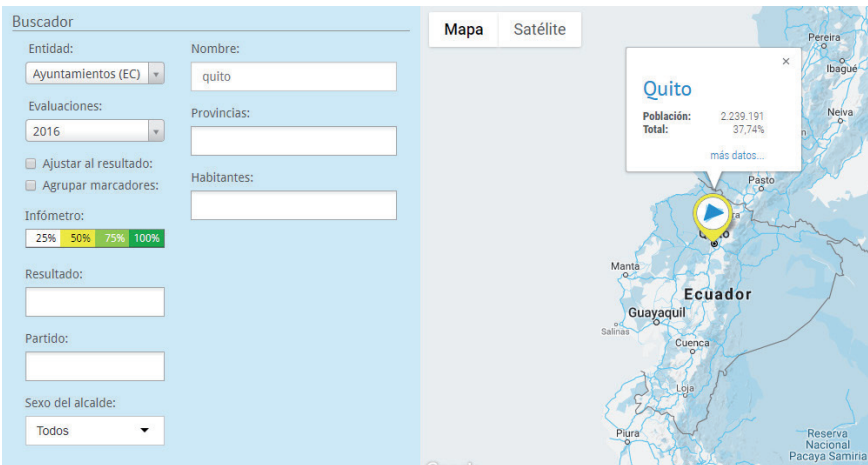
Buscador

Entidad:
Ayuntamientos (EC)

Evaluaciones:
2016

Ajustar al resultado:
Agrupar marcadores:

Infómetro:
| 25% | 50% | 75% | 100% |
|---|---|---|---|

Resultado:

Partido:

Sexo del alcalde:
Todos

Nombre:
quito

Provincias:

Habitantes:

Mapa
Satélite

Quito
Población: 2.239.191
Total: 37,74%
más datos...

×

Pereira
Ibagué
Neiva
Pasto
Manta
Ecuador
Guayaquil
Salinas
Cuenca
Loja
Piura
Reserva Nacional Pacaya Samiria